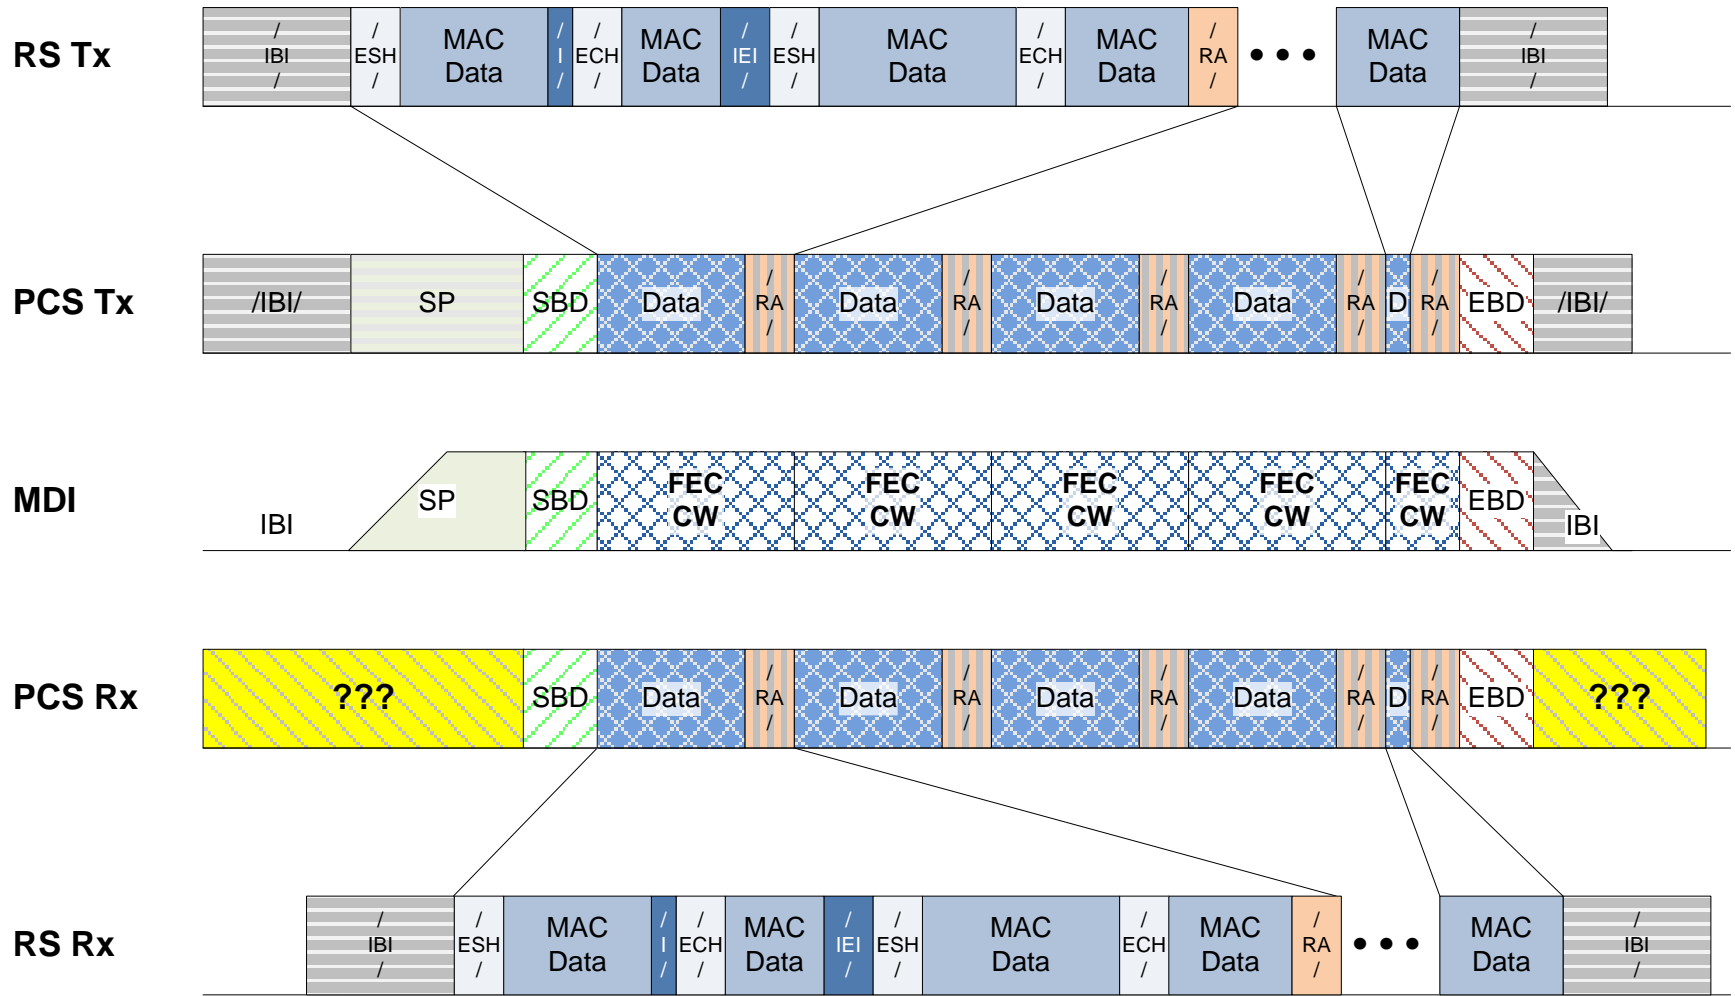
RS Tx

/IBI/ | /ESH/ | MAC Data | /I/ | /ECH/ | MAC Data | /IEI/ | /ESH/ | MAC Data | /ECH/ | MAC Data | /RA/ | • • • | MAC Data | /IBI/

PCS Tx

/IBI/ | SP | SBD | Data | /RA/ | Data | /RA/ | Data | /RA/ | Data | /RA/ | D | /RA/ | EBD | /IBI/

MDI

IBI | SP | SBD | FEC CW | FEC CW | FEC CW | FEC CW | FEC CW | EBD | IBI

PCS Rx

??? | SBD | Data | /RA/ | Data | /RA/ | Data | /RA/ | Data | /RA/ | D | /RA/ | EBD | ???

RS Rx

/IBI/ | /ESH/ | MAC Data | /I/ | /ECH/ | MAC Data | /IEI/ | /ESH/ | MAC Data | /ECH/ | MAC Data | /RA/ | • • • | MAC Data | /IBI/